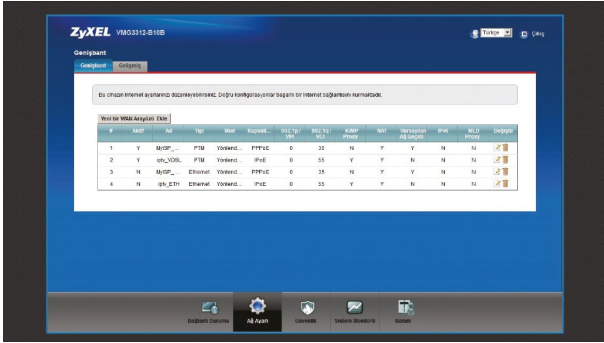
ZyXEL VMG3312-B10B

Türkçe Çıkış

Genişbant

Genişbant Gelişmiş

Bu ofisten internet ayarlarınızı düzenleyebilirsiniz. Doğru konfigürasyonlar başarılı bir internet bağlantısını kurmaktadır.

Yeni bir WAN Arayüzü Ekle

| # | Aktif | Ad | Tipi | Mod | Kapsülleme | 802.1p / VPI | 802.1q / VCI | IGMP Proxy | NAT | Varsayılan Ağ Geçidi | IPv6 | MLD Proxy | Değiştir |
|---|---|---|---|---|---|---|---|---|---|---|---|---|---|
| 1 | Y | MyISP_... | PTM | Yönlend... | PPPoE | 0 | 35 | N | Y | Y | N | N | |
| 2 | Y | iptv_VDSL | PTM | Yönlend... | IPoE | 0 | 35 | Y | Y | N | N | N | |
| 3 | N | MyISP_... | Ethernet | Yönlend... | PPPoE | 0 | 35 | N | Y | Y | N | N | |
| 4 | N | iptv_ETH | Ethernet | Yönlend... | IPoE | 0 | 35 | Y | Y | N | N | N | |

Bağlantı Durumu Ağ Ayarı Güvenlik Sistem Monitörü Bakım